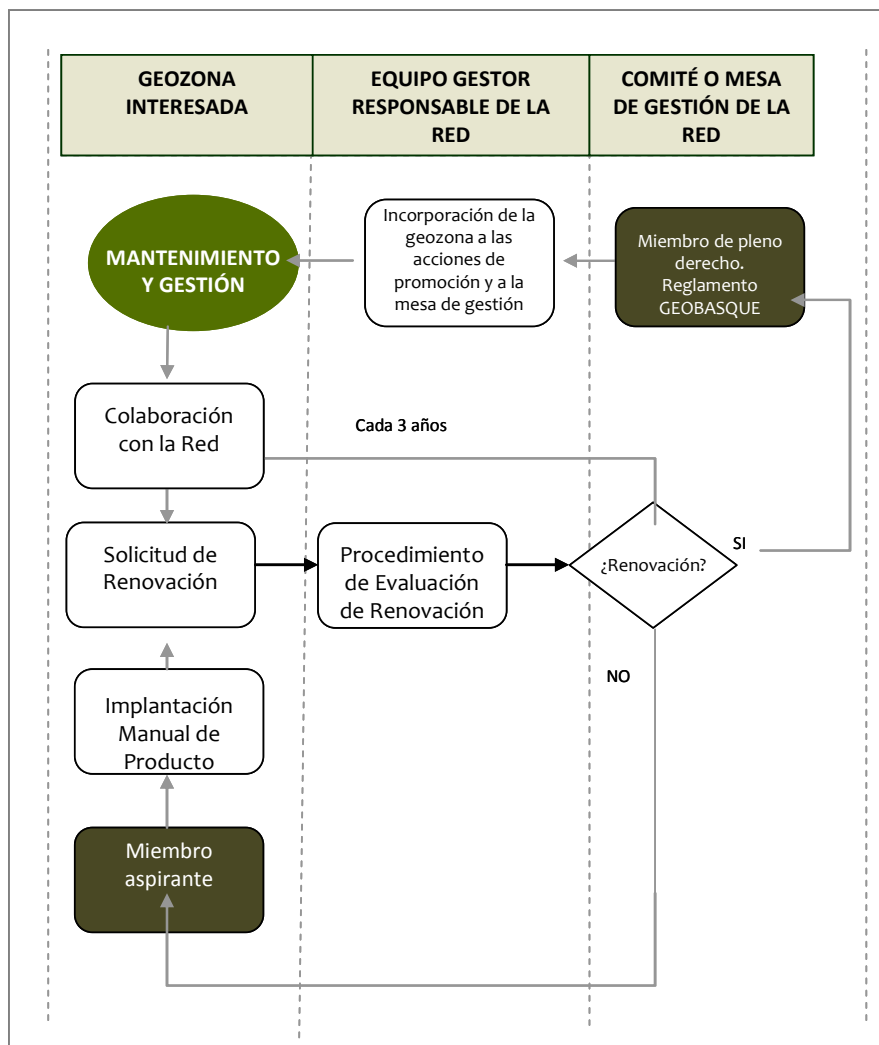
| GEOZONA INTERESADA | EQUIPO GESTOR RESPONSABLE DE LA RED | COMITÉ O MESA DE GESTIÓN DE LA RED |
|---|---|---|

MANTENIMIENTO Y GESTIÓN

Incorporación de la geozona a las acciones de promoción y a la mesa de gestión

Miembro de pleno derecho. Reglamento GEOBASQUE

Colaboración con la Red

Cada 3 años

Solicitud de Renovación

Procedimiento de Evaluación de Renovación

¿Renovación?

SI

NO

Implantación Manual de Producto

Miembro aspirante